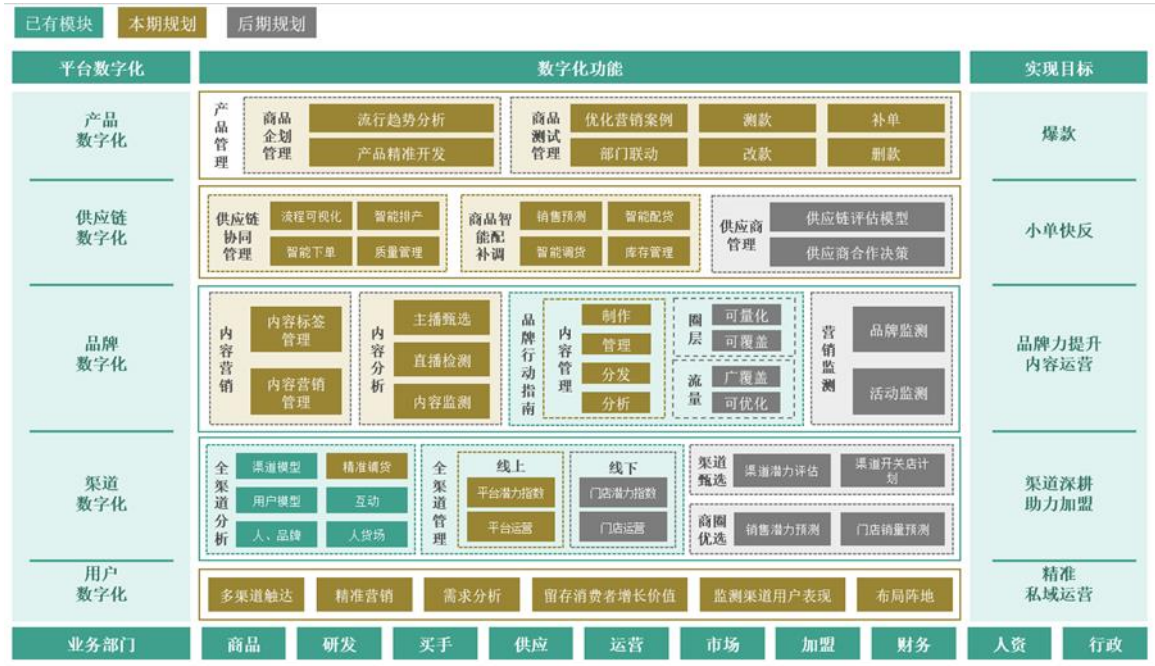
已有模块 本期规划 后期规划

平台数字化

数字化功能

实现目标

产品数字化

产品管理

商品企划管理

流行趋势分析

产品精准开发

商品测试管理

优化营销案例

测款

补单

部门联动

改款

删款

爆款

供应链数字化

供应链协同管理

流程可视化

智能排产

智能下单

质量管理

商品智能配补调

销售预测

智能配货

智能调货

库存管理

供应商管理

供应链评估模型

供应商合作决策

小单快反

品牌数字化

内容营销

内容标签管理

内容营销管理

内容分析

主播甄选

直播检测

内容监测

品牌行动指南

内容管理

制作

管理

分发

分析

圈层

可量化

可覆盖

流量

广覆盖

可优化

营销监测

品牌监测

活动监测

品牌力提升内容运营

渠道数字化

全渠道分析

渠道模型

精准铺货

用户模型

互动

人、品牌

人货场

全渠道管理

线上

平台潜力指数

平台运营

线下

门店潜力指数

门店运营

渠道甄选

渠道潜力评估

渠道开关店计划

商圈优选

销售潜力预测

门店销量预测

渠道深耕助力加盟

用户数字化

多渠道触达

精准营销

需求分析

留存消费者增长价值

监测渠道用户表现

布局阵地

精准私域运营

业务部门

商品

研发

买手

供应

运营

市场

加盟

财务

人资

行政